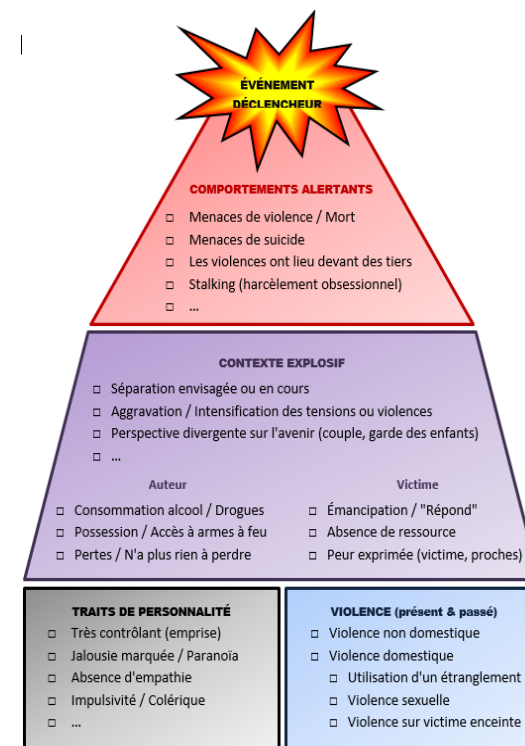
ÉVÉNEMENT DÉCLENCHEUR

COMPORTEMENTS ALERTANTS
- Menaces de violence / Mort
- Menaces de suicide
- Les violences ont lieu devant des tiers
- Stalking (harcèlement obsessionnel)
- ...

CONTEXTE EXPLOSIF
- Séparation envisagée ou en cours
- Aggravation / Intensification des tensions ou violences
- Perspective divergente sur l'avenir (couple, garde des enfants)
- ...

Auteur
- Consommation alcool / Drogues
- Possession / Accès à armes à feu
- Pertes / N'a plus rien à perdre

Victime
- Émancipation / "Répond"
- Absence de ressource
- Peur exprimée (victime, proches)

TRAITS DE PERSONNALITÉ
- Très contrôlant (emprise)
- Jalousie marquée / Paranoïa
- Absence d'empathie
- Impulsivité / Colérique
- ...

VIOLENCE (présent & passé)
- Violence non domestique
- Violence domestique
  - Utilisation d'un étranglement
  - Violence sexuelle
  - Violence sur victime enceinte